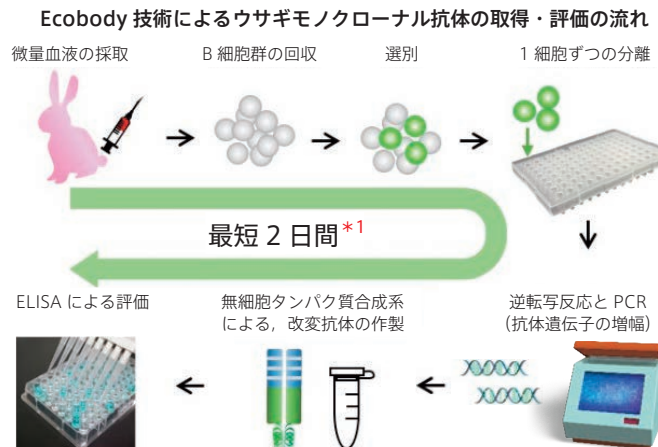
Ecobody 技術によるウサギモノクローナル抗体の取得・評価の流れ

微量血液の採取

B 細胞群の回収

選別

1 細胞ずつの分離

最短 2 日間$^{*1}$

逆転写反応と PCR（抗体遺伝子の増幅）

無細胞タンパク質合成系による，改変抗体の作製

ELISA による評価